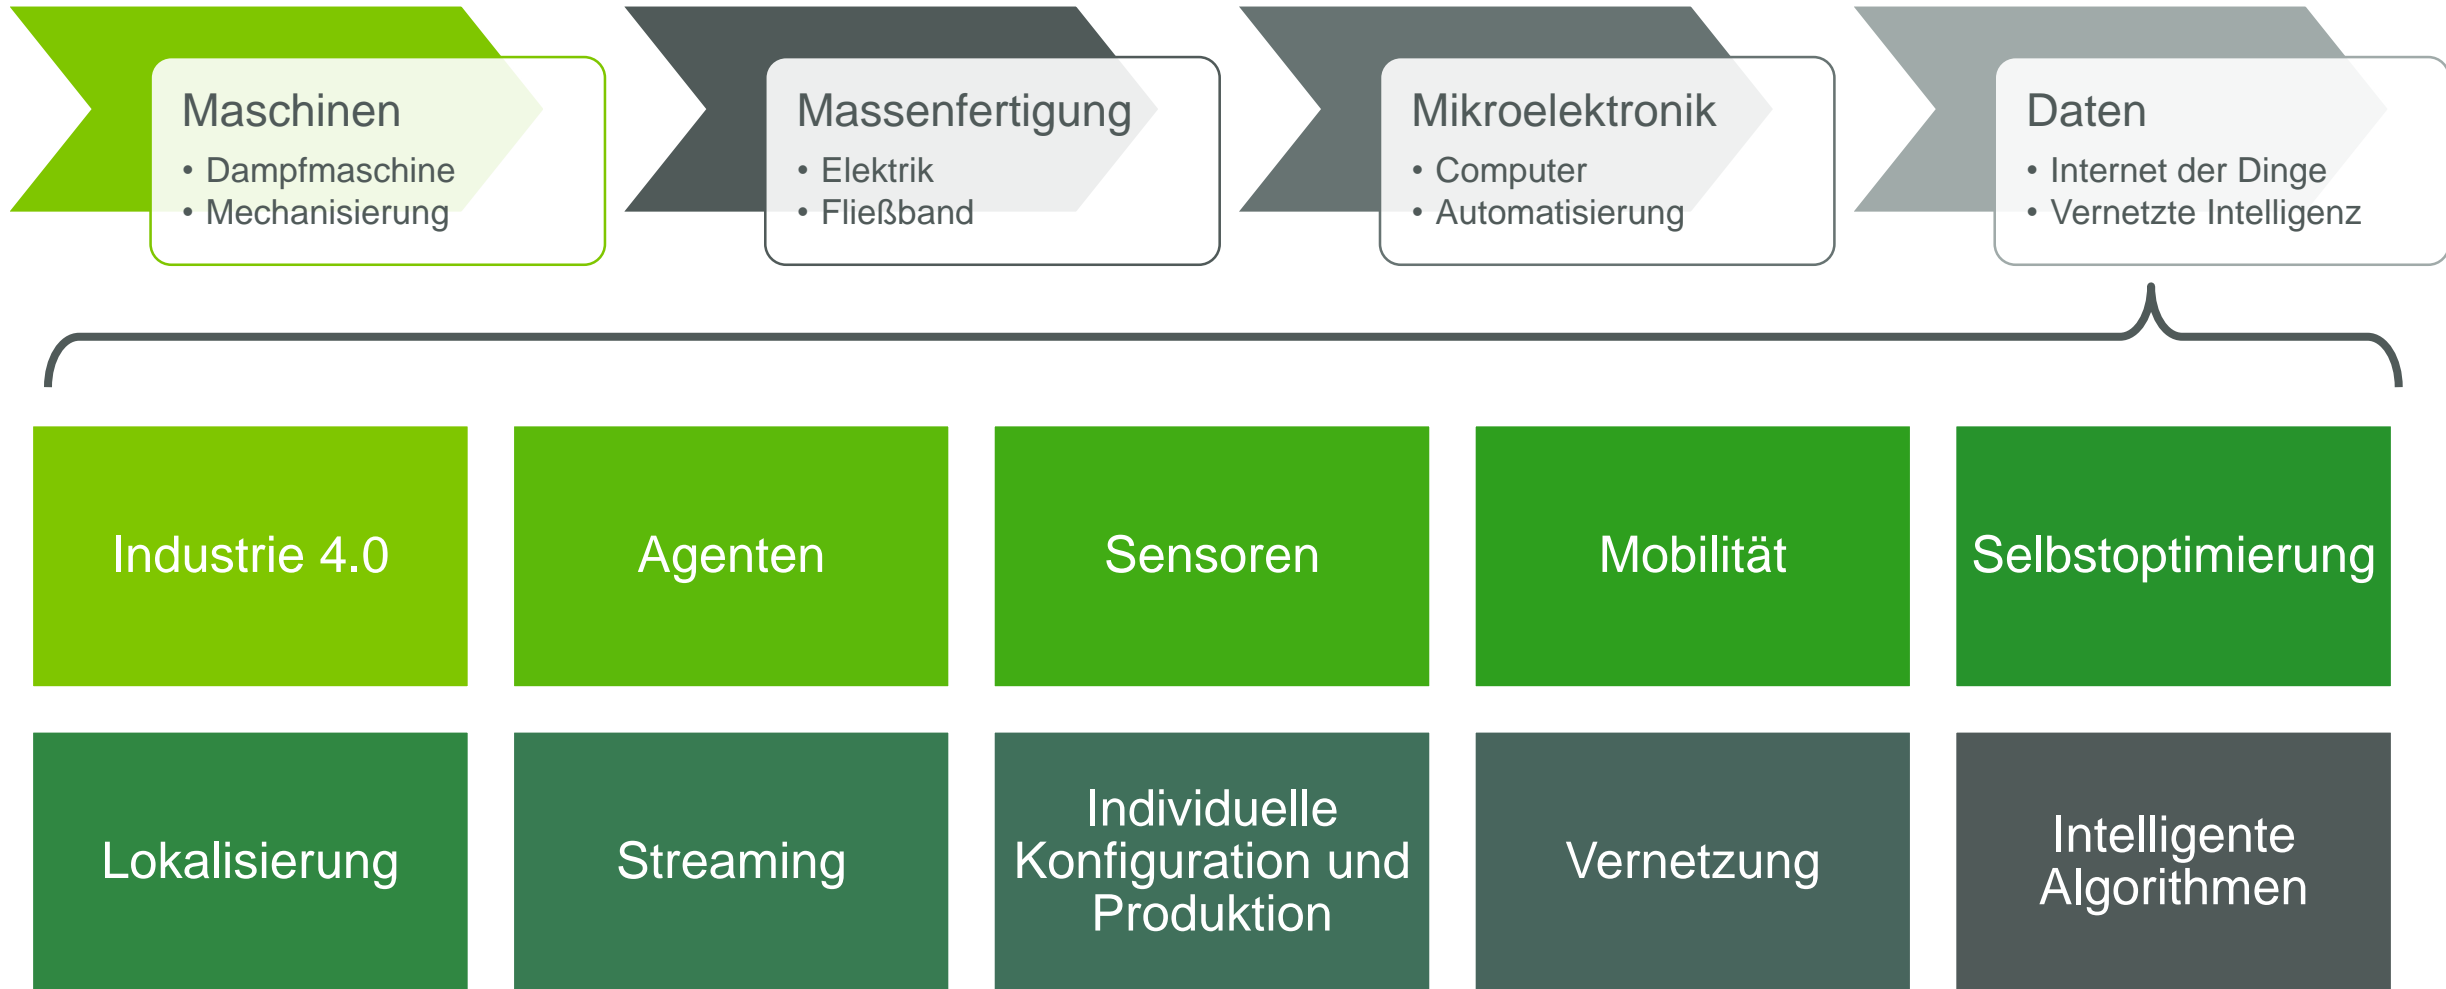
Maschinen
• Dampfmaschine
• Mechanisierung

Massenfertigung
• Elektrik
• Fließband

Mikroelektronik
• Computer
• Automatisierung

Daten
• Internet der Dinge
• Vernetzte Intelligenz

Industrie 4.0

Agenten

Sensoren

Mobilität

Selbstoptimierung

Lokalisierung

Streaming

Individuelle Konfiguration und Produktion

Vernetzung

Intelligente Algorithmen